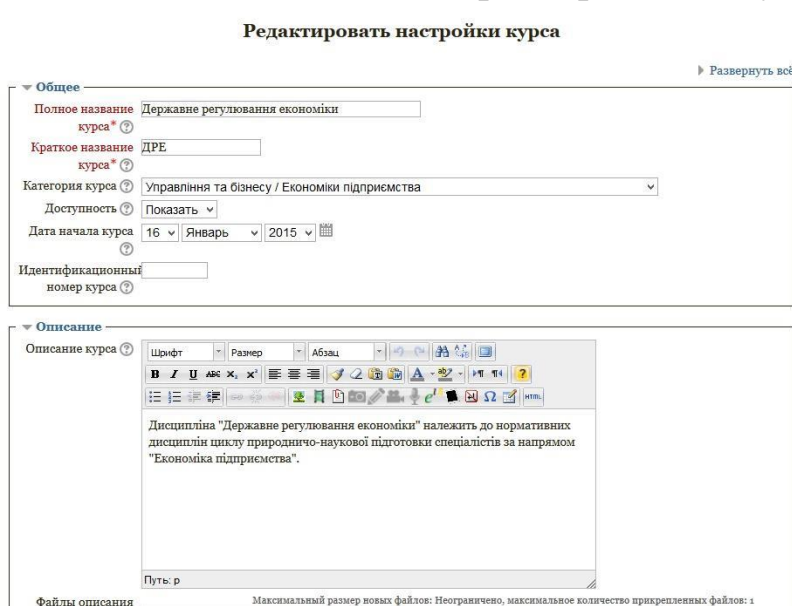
Редактировать настройки курса

Развернуть всё

Общее

Полное название курса* Державне регулювання економіки

Краткое название курса* ДРЕ

Категория курса Управління та бізнесу / Економіки підприємства

Доступность Показать

Дата начала курса 16 Январь 2015

Идентификационный номер курса

Описание

Описание курса

Шрифт Размер Абзац

HTML

Дисципліна "Державне регулювання економіки" належить до нормативних дисциплін циклу природничо-наукової підготовки спеціалістів за напрямом "Економіка підприємства".

Путь: p

Файлы описания

Максимальный размер новых файлов: Неограничено, максимальное количество прикрепленных файлов: 1